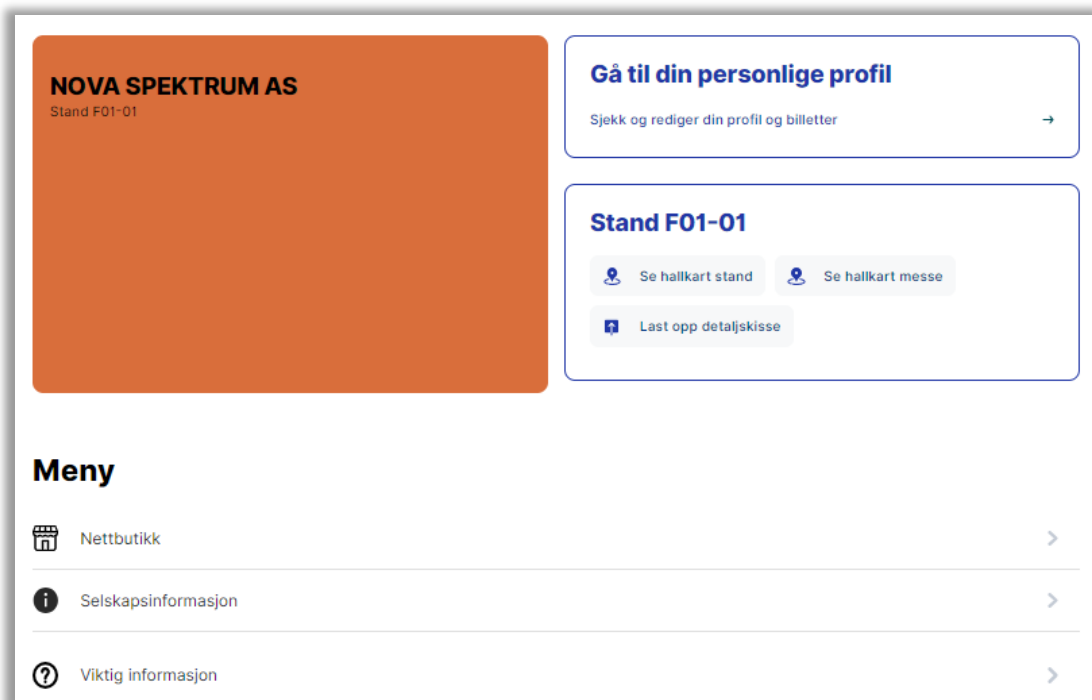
NOVA SPEKTRUM AS
Stand F01-01

Gå til din personlige profil

Sjekk og rediger din profil og billetter →

Stand F01-01

Se hallkart stand

Se hallkart messe

Last opp detaljskisse

Meny

Nettbutikk

Selskapsinformasjon

Viktig informasjon